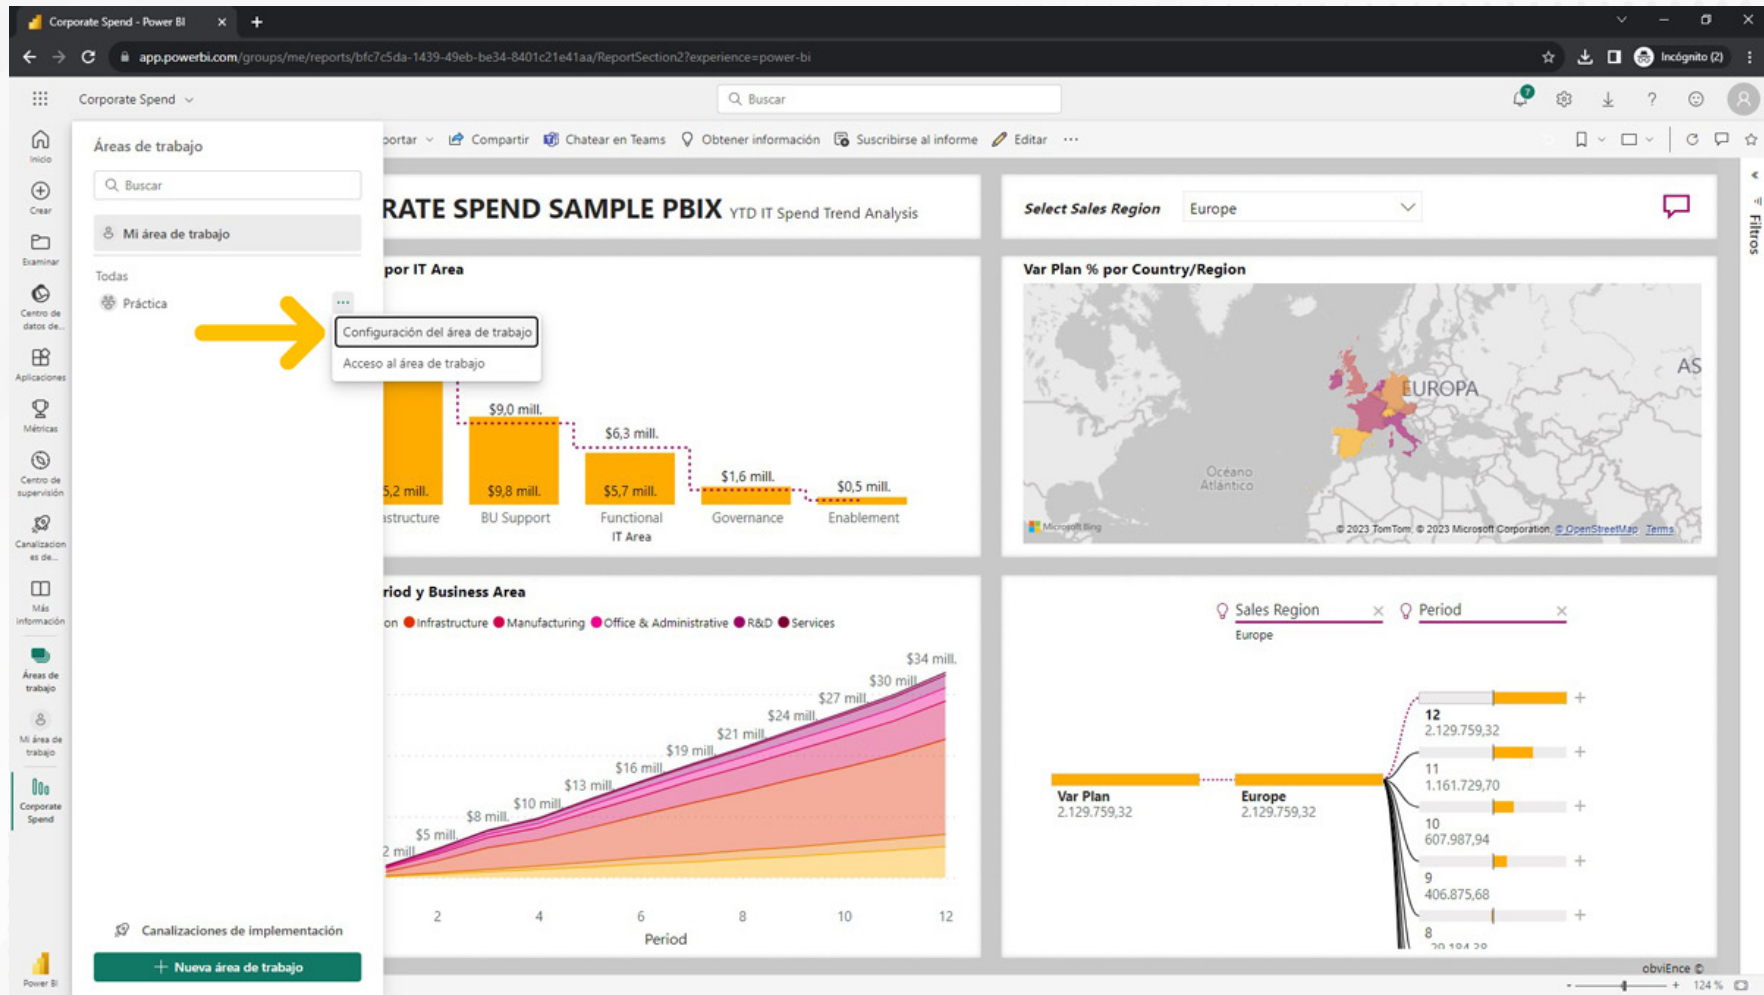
Corporate Spend - Power BI

app.powerbi.com/groups/me/reports/bfc7c5da-1439-49eb-be34-8401c21e41aa/ReportSection2?experience=power-bi

Incógnito (2)

Corporate Spend

Buscar

Inicio
Crear
Examinar
Centro de datos de...
Aplicaciones
Métricas
Centro de supervisión
Canalizaciones de...
Más información
Áreas de trabajo
Mi área de trabajo
Corporate Spend
Power BI

Áreas de trabajo

Buscar

Mi área de trabajo

Todas

Práctica

Configuración del área de trabajo
Acceso al área de trabajo

Canalizaciones de implementación

Nueva área de trabajo

portar Compartir Chatear en Teams Obtener información Suscribirse al informe Editar ···

RATE SPEND SAMPLE PBIX YTD IT Spend Trend Analysis

Select Sales Region Europe

por IT Area

$9,0 mill.
$6,3 mill.
$1,6 mill.
$0,5 mill.
5,2 mill.
$9,8 mill.
$5,7 mill.
astructure
BU Support
Functional IT Area
Governance
Enablement

Var Plan % por Country/Region

EUROPA
AS
Océano Atlántico
Microsoft Bing
© 2023 TomTom, © 2023 Microsoft Corporation, © OpenStreetMap Terms

Filtros

riod y Business Area

on Infrastructure Manufacturing Office & Administrative R&D Services

$34 mill.
$30 mill.
$27 mill.
$24 mill.
$21 mill.
$19 mill.
$16 mill.
$13 mill.
$10 mill.
$8 mill.
$5 mill.
2 mill.
2
4
6
8
10
12
Period

Sales Region
Europe
Period

Var Plan
2.129.759,32
Europe
2.129.759,32
12
2.129.759,32
11
1.161.729,70
10
607.987,94
9
406.875,68
8
20.184,28

obviEnce ©
124 %